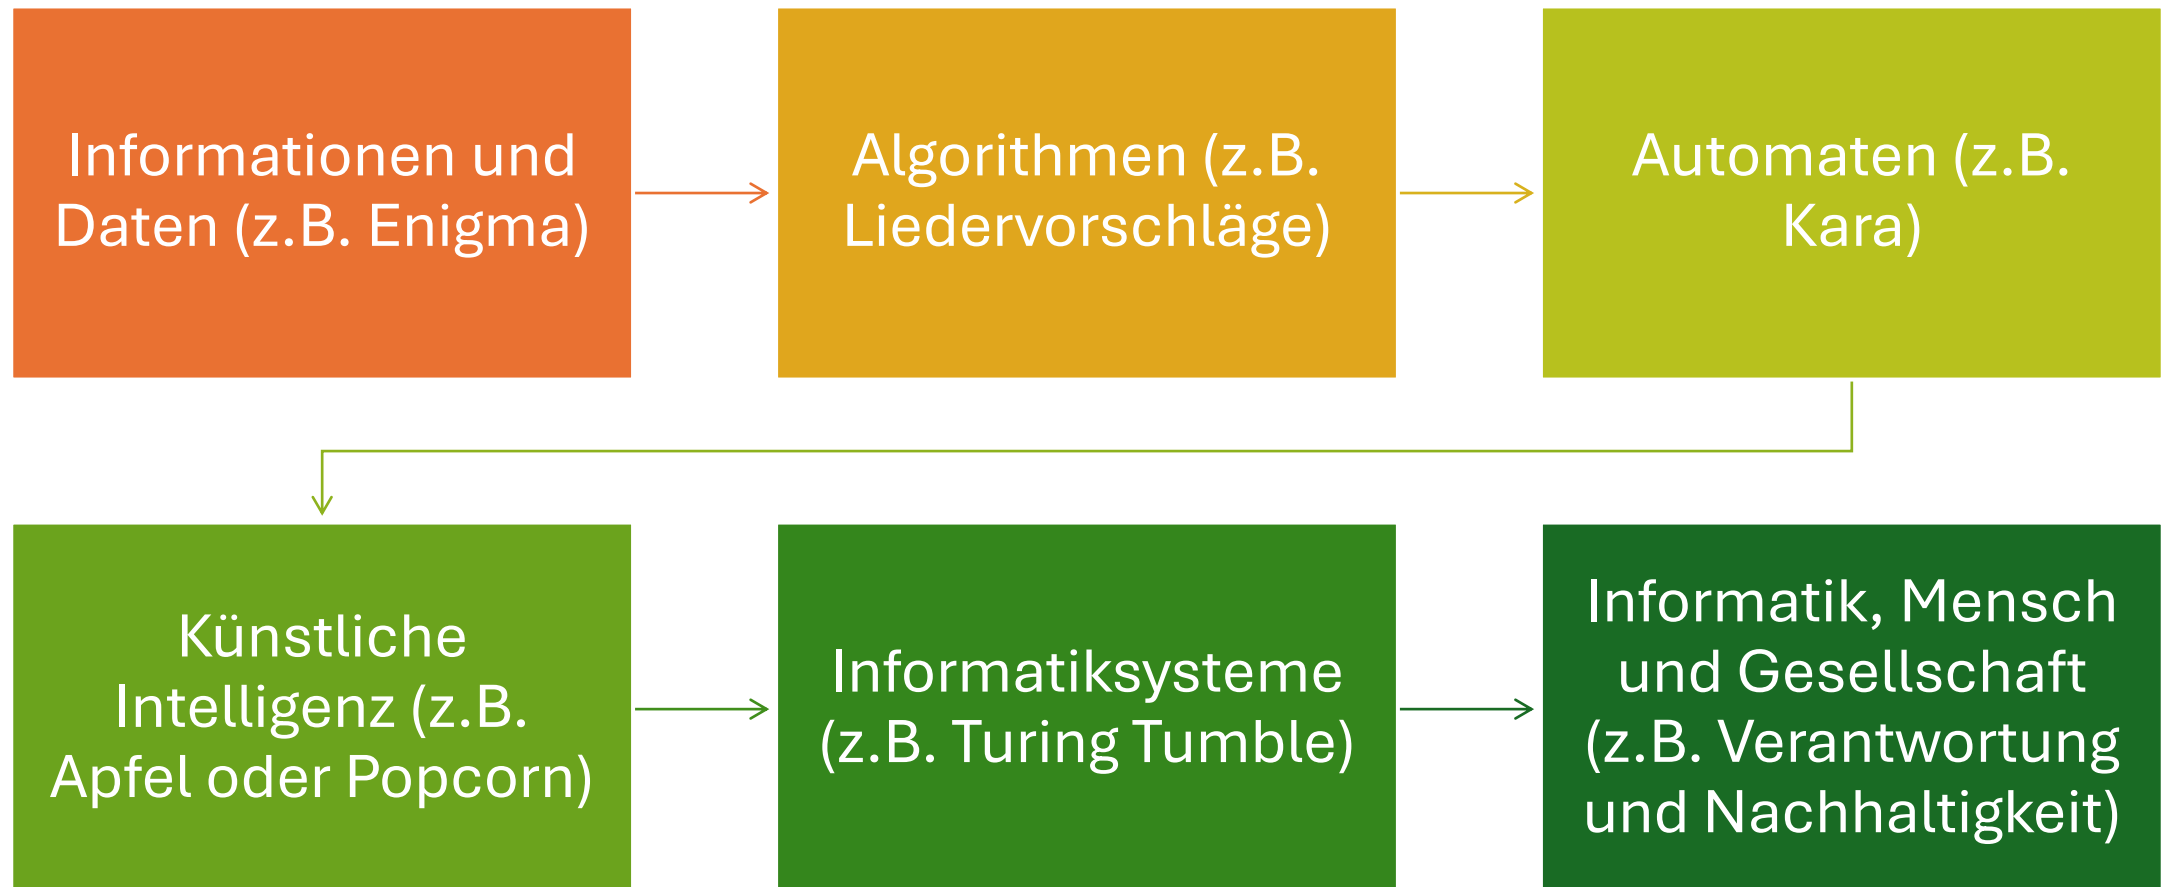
Informationen und Daten (z.B. Enigma)

Algorithmen (z.B. Liedervorschläge)

Automaten (z.B. Kara)

Künstliche Intelligenz (z.B. Apfel oder Popcorn)

Informatiksysteme (z.B. Turing Tumble)

Informatik, Mensch und Gesellschaft (z.B. Verantwortung und Nachhaltigkeit)